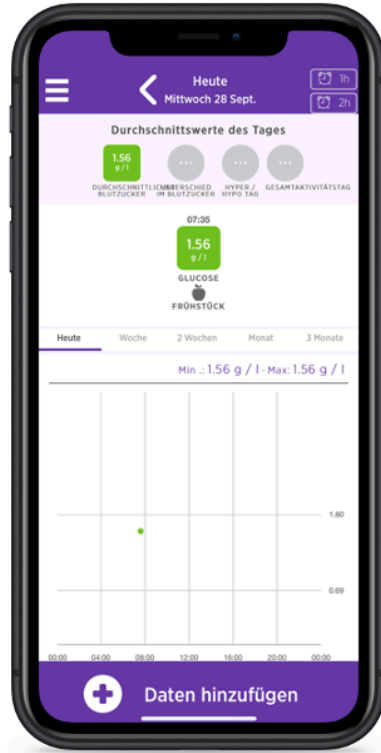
Heute
Mittwoch 28 Sept.

1h

2h

Durchschnittswerte des Tages

1.56 g/l
DURCHSCHNITTLICHER BLUTZUCKER

...
UNTERSCHIED IM BLUTZUCKER

...
HYPER / HYPO TAG

...
GESAMTAKTIVITÄTSTAG

07:35
1.56 g/l
GLUCOSE
FRÜHSTÜCK

Heute | Woche | 2 Wochen | Monat | 3 Monate

Min .: 1.56 g / l - Max: 1.56 g / l

1.80

0.69

00:00 04:00 08:00 12:00 16:00 20:00 00:00

Daten hinzufügen